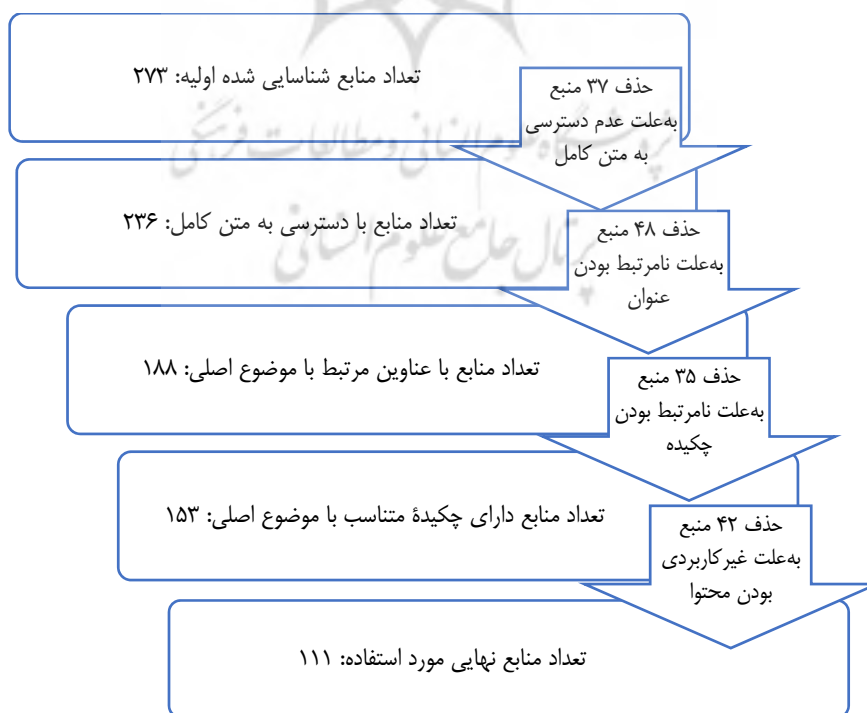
تعداد منابع شناسایی شده اولیه: ۲۷۳

حذف ۳۷ منبع به‌علت عدم دسترسی به متن کامل

تعداد منابع با دسترسی به متن کامل: ۲۳۶

حذف ۴۸ منبع به‌علت نامرتبط بودن عنوان

تعداد منابع با عناوین مرتبط با موضوع اصلی: ۱۸۸

حذف ۳۵ منبع به‌علت نامرتبط بودن چکیده

تعداد منابع دارای چکیدهٔ متناسب با موضوع اصلی: ۱۵۳

حذف ۴۲ منبع به‌علت غیرکاربردی بودن محتوا

تعداد منابع نهایی مورد استفاده: ۱۱۱